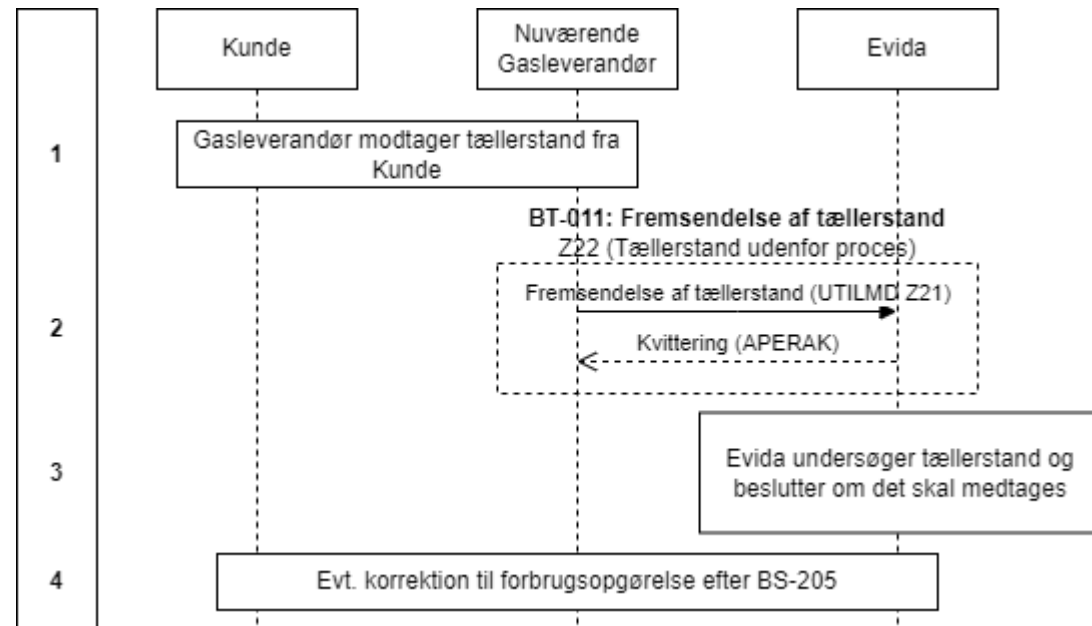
Kunde

Nuværende Gasleverandør

Evida

1

Gasleverandør modtager tællerstand fra Kunde

BT-011: Fremsendelse af tællerstand
Z22 (Tællerstand udenfor proces)

2

Fremsendelse af tællerstand (UTILMD Z21)

Kvittering (APERAK)

3

Evida undersøger tællerstand og beslutter om det skal medtages

4

Evt. korrektion til forbrugsopgørelse efter BS-205